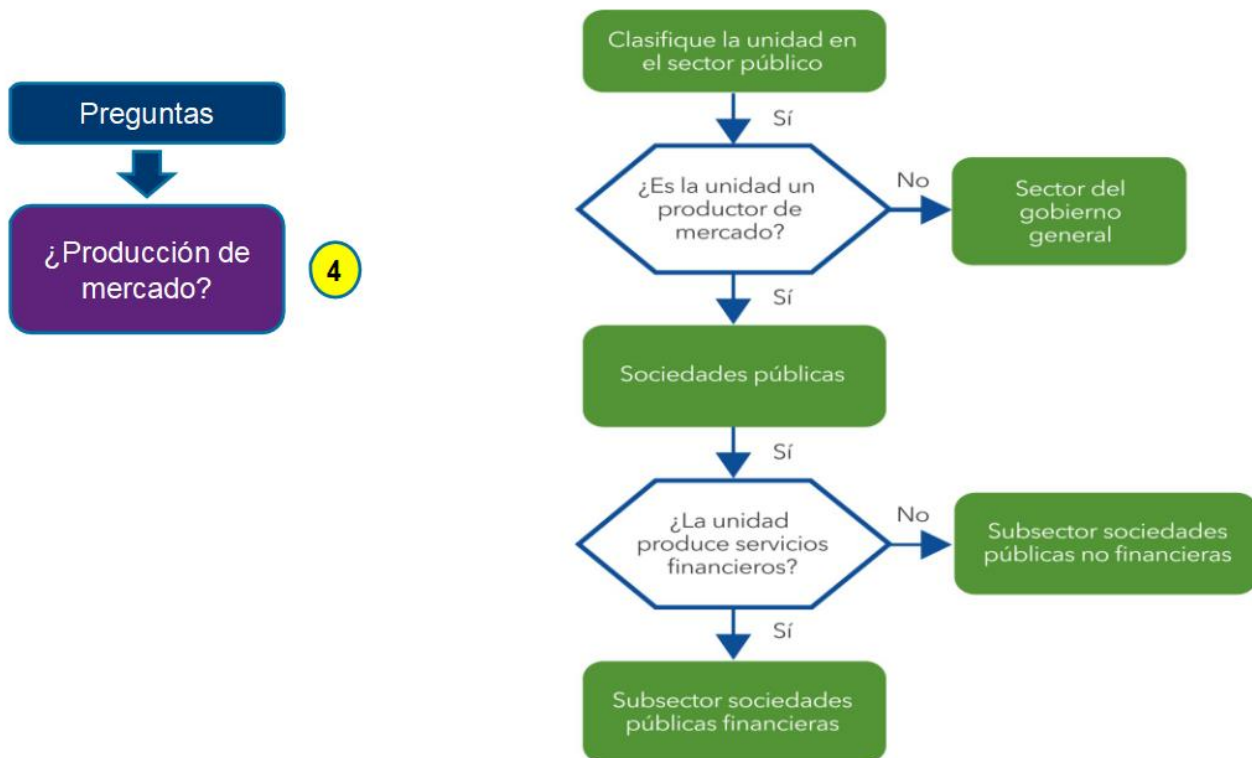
Preguntas

¿Producción de mercado?

4

Clasifique la unidad en el sector público

Sí

¿Es la unidad un productor de mercado?

No

Sector del gobierno general

Sí

Sociedades públicas

Sí

¿La unidad produce servicios financieros?

No

Subsector sociedades públicas no financieras

Sí

Subsector sociedades públicas financieras